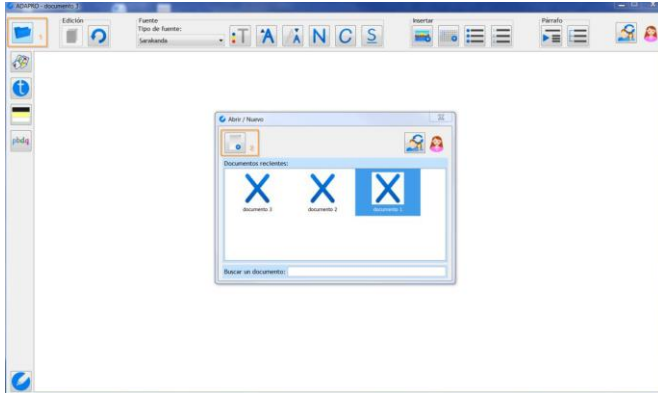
ADAPRO - documento 1

Edición

Fuente
Tipo de fuente:
Sarakanda

T A A N C S

Insertar

Párrafo

pbdq

Abrir / Nuevo

Documentos recientes:

X documento 3
X documento 2
X documento 1

Buscar un documento: